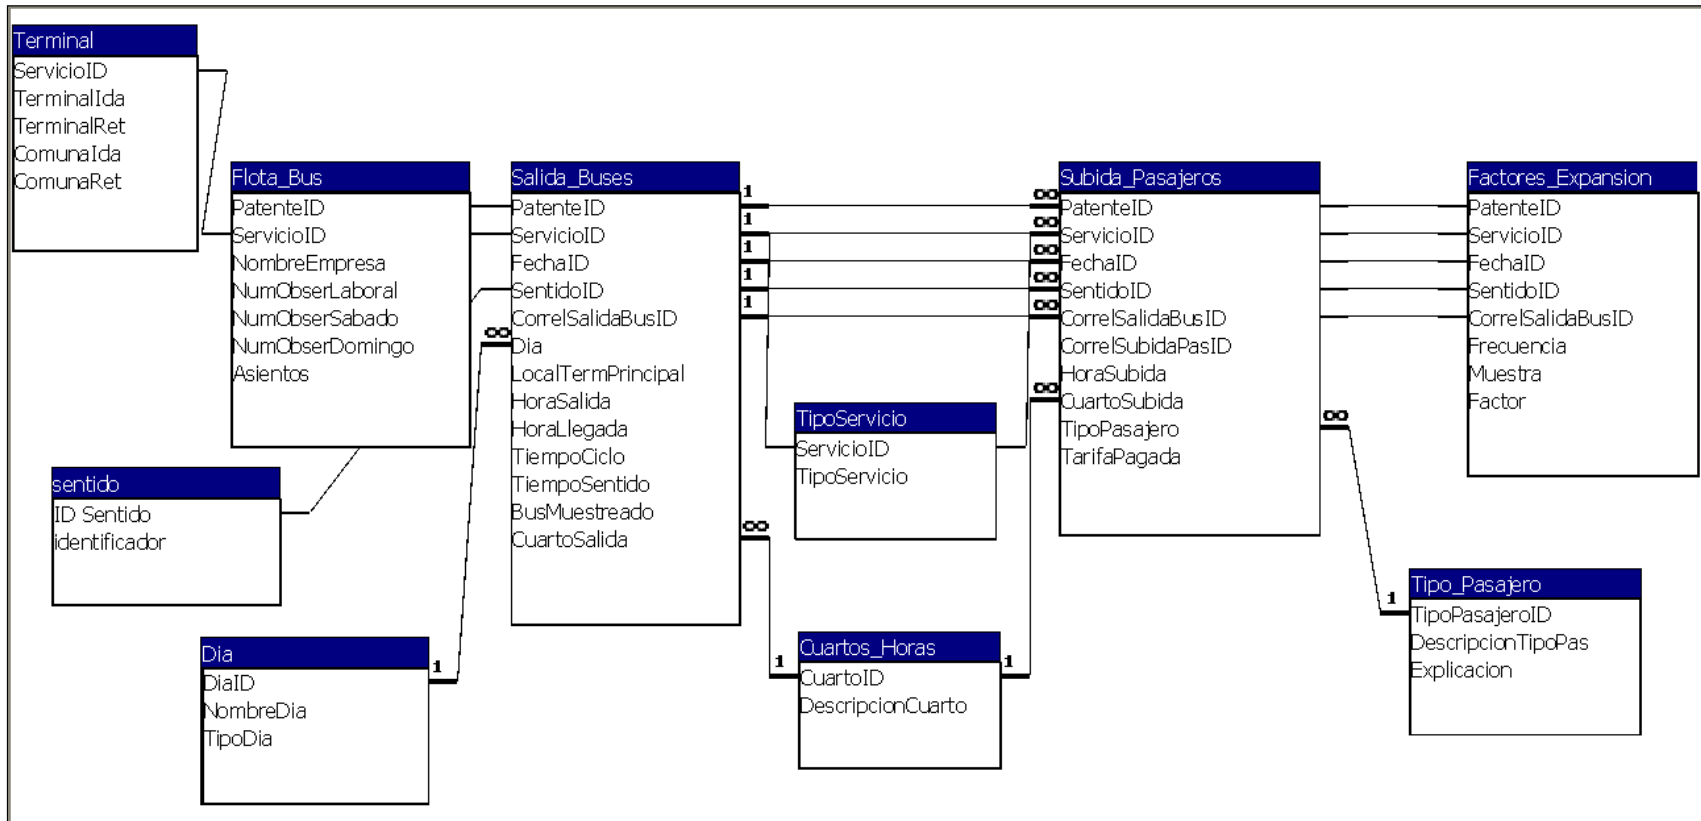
Terminal
ServicioID
TerminalIda
TerminalRet
ComunaIda
ComunaRet

Flota_Bus
PatenteID
ServicioID
NombreEmpresa
NumObserLaboral
NumObserSabado
NumObserDomingo
Asientos

Salida_Buses
PatenteID
ServicioID
FechaID
SentidoID
CorrelSalidaBusID
Dia
LocalTermPrincipal
HoraSalida
HoraLlegada
TiempoCiclo
TiempoSentido
BusMuestreado
CuartoSalida

Subida_Pasajeros
PatenteID
ServicioID
FechaID
SentidoID
CorrelSalidaBusID
CorrelSubidaPasID
HoraSubida
CuartoSubida
TipoPasajero
TarifaPagada

Factores_Expansion
PatenteID
ServicioID
FechaID
SentidoID
CorrelSalidaBusID
Frecuencia
Muestra
Factor

TipoServicio
ServicioID
TipoServicio

sentido
ID Sentido
identificador

Dia
DiaID
NombreDia
TipoDia

Cuartos_Horas
CuartoID
DescripcionCuarto

Tipo_Pasajero
TipoPasajeroID
DescripcionTipoPas
Explicacion

1 1 1 1 1
∞ ∞ ∞ ∞ ∞ ∞
∞ 1 ∞ 1 1 ∞ 1